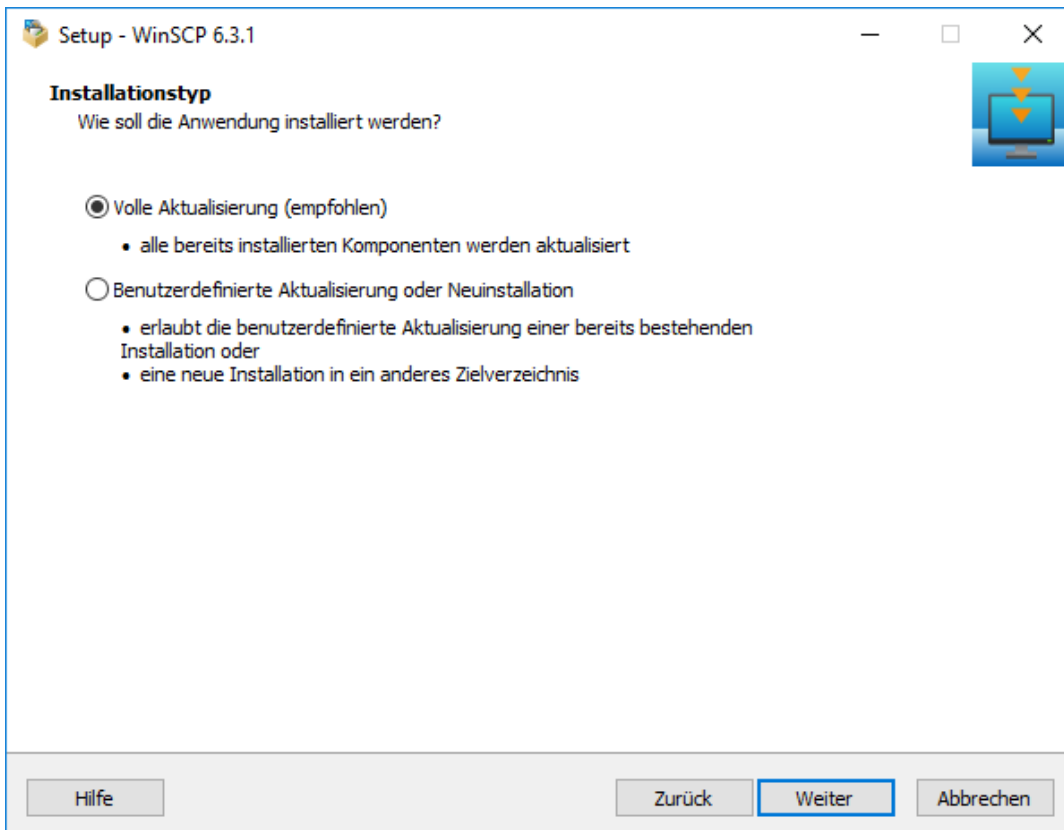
Setup - WinSCP 6.3.1

Installationstyp
Wie soll die Anwendung installiert werden?

Volle Aktualisierung (empfohlen)

• alle bereits installierten Komponenten werden aktualisiert

Benutzerdefinierte Aktualisierung oder Neuinstallation

• erlaubt die benutzerdefinierte Aktualisierung einer bereits bestehenden Installation oder
• eine neue Installation in ein anderes Zielverzeichnis

Hilfe

Zurück

Weiter

Abbrechen